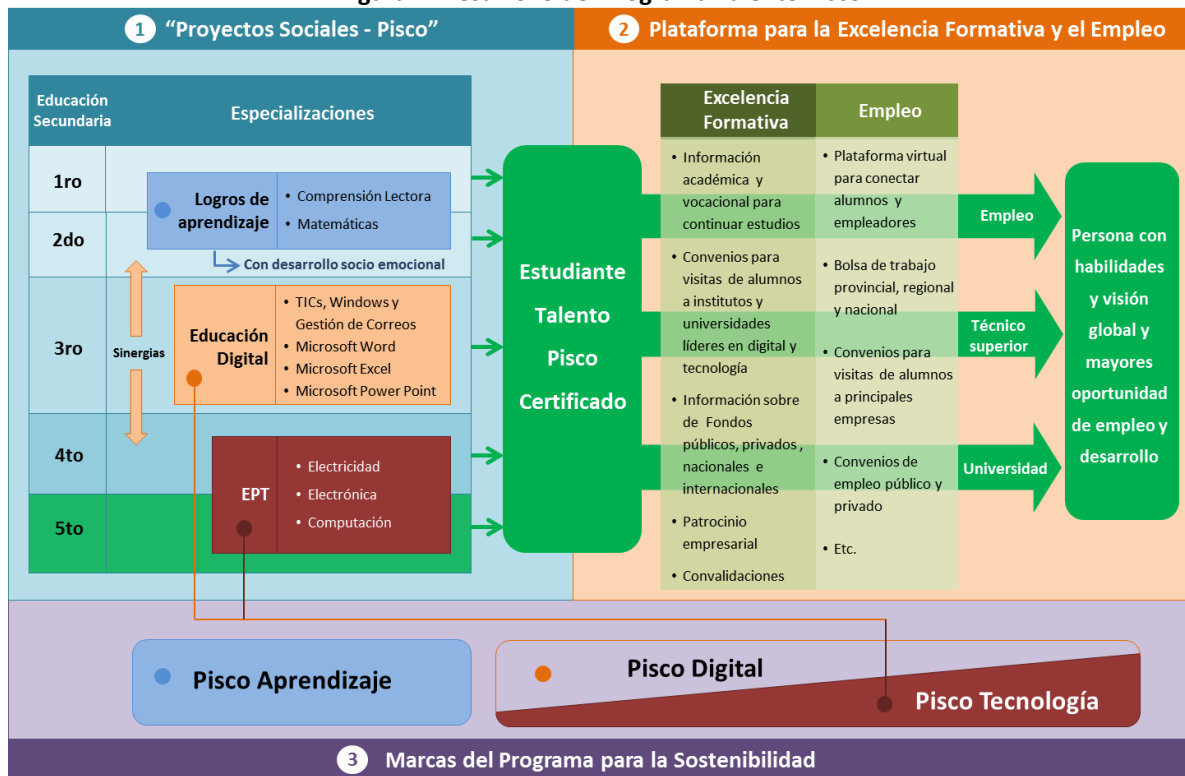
1 "Proyectos Sociales - Pisco"

2 Plataforma para la Excelencia Formativa y el Empleo

Educación Secundaria

Especializaciones

1ro

2do

3ro

4to

5to

Logros de aprendizaje

• Comprensión Lectora
• Matemáticas

Con desarrollo socio emocional

Sinergias

Educación Digital

• TICs, Windows y Gestión de Correos
• Microsoft Word
• Microsoft Excel
• Microsoft Power Point

EPT

• Electricidad
• Electrónica
• Computación

Estudiante Talento Pisco Certificado

| Excelencia Formativa | Empleo |
|---|---|
| • Información académica y vocacional para continuar estudios | • Plataforma virtual para conectar alumnos y empleadores |
| • Convenios para visitas de alumnos a institutos y universidades líderes en digital y tecnología | • Bolsa de trabajo provincial, regional y nacional |
| • Información sobre de Fondos públicos, privados , nacionales e internacionales | • Convenios para visitas de alumnos a principales empresas |
| • Patrocinio empresarial | • Convenios de empleo público y privado |
| • Convalidaciones | • Etc. |

Empleo

Técnico superior

Universidad

Persona con habilidades y visión global y mayores oportunidad de empleo y desarrollo

Pisco Aprendizaje

Pisco Digital

Pisco Tecnología

3 Marcas del Programa para la Sostenibilidad